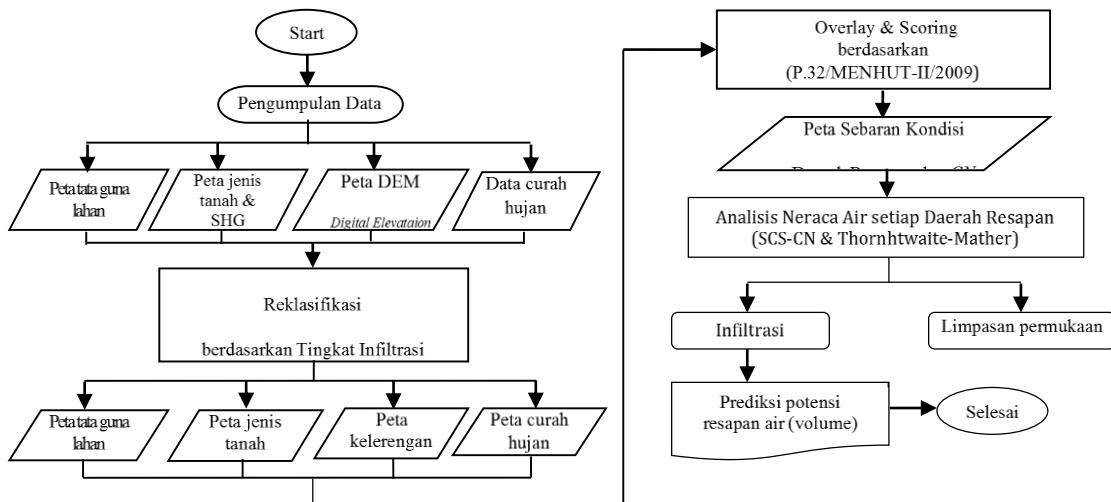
Start

Pengumpulan Data

Peta tata guna lahan

Peta jenis tanah & SHG

Peta DEM
Digital Elevataion

Data curah hujan

Reklasifikasi

berdasarkan Tingkat Infiltrasi

Peta tata guna lahan

Peta jenis tanah

Peta kelerengan

Peta curah hujan

Overlay & Scoring berdasarkan (P.32/MENHUT-II/2009)

Peta Sebaran Kondisi

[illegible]

Analisis Neraca Air setiap Daerah Resapan (SCS-CN & Thornhtwaite-Mather)

Infiltrasi

Limpasan permukaan

Prediksi potensi resapan air (volume)

Selesai